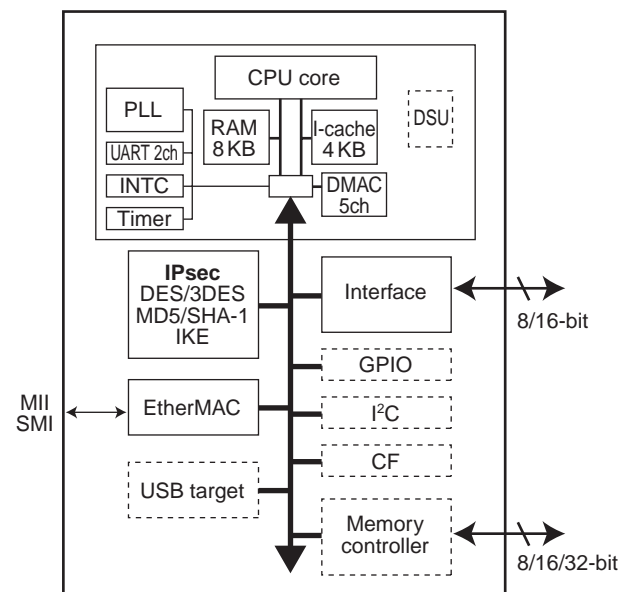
CPU core

PLL

UART 2ch

INTC

Timer

RAM
8 KB

I-cache
4 KB

DSU

DMAC
5ch

IPsec
DES/3DES
MD5/SHA-1
IKE

Interface

8/16-bit

GPIO

MII
SMI

EtherMAC

$I^2C$

CF

USB target

Memory
controller

8/16/32-bit